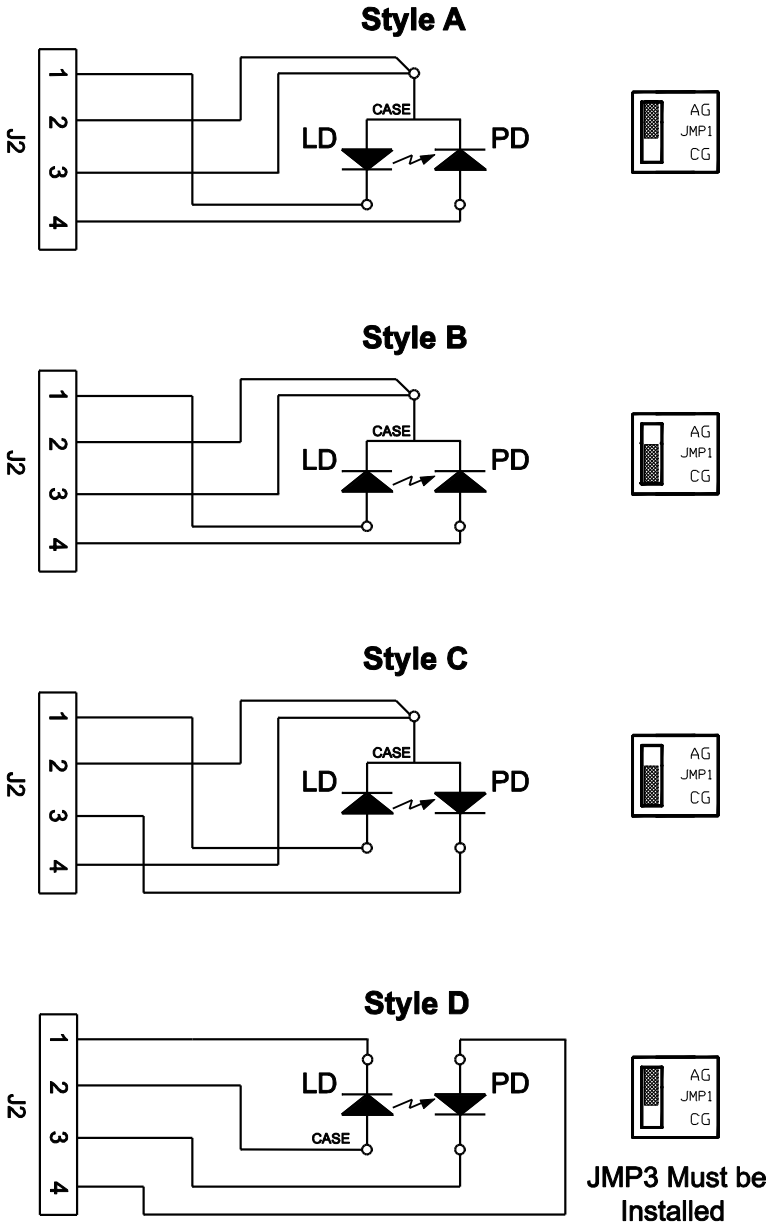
Style A

J2
1
2
3
4

CASE
LD
PD

AG
JMP1
CG

Style B

J2
1
2
3
4

CASE
LD
PD

AG
JMP1
CG

Style C

J2
1
2
3
4

CASE
LD
PD

AG
JMP1
CG

Style D

J2
1
2
3
4

LD
PD
CASE

AG
JMP1
CG

JMP3 Must be Installed